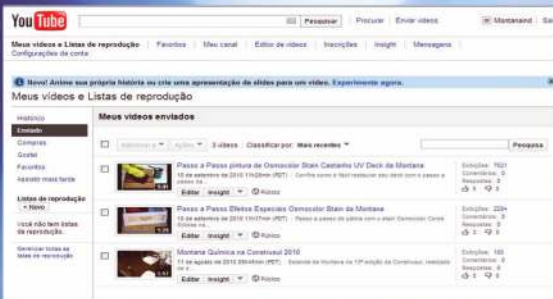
You Tube

Pesquisar | Procurar | Enviar vídeos | Montanaind | Sai

Meus vídeos e Listas de reprodução | Favoritos | Meu canal | Editor de vídeos | Inscrições | Insight | Mensagens

Configurações da conta

Novo! Anime sua própria história ou crie uma apresentação de slides para um vídeo. Experimente agora.

Meus vídeos e Listas de reprodução

Histórico

Enviado

Compras

Gostei

Favoritos

Assistir mais tarde

Listas de reprodução + Novo

Você não tem listas de reprodução.

Gerenciar todas as listas de reprodução

Meus vídeos enviados

Adicionar a | Ações | 3 vídeos | Classificar por: Mais recentes | Pesquisa

Passo a Passo pintura de Osmocolor Stain Castanho UV Deck da Montana

10 de setembro de 2010 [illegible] (PDT) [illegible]

Editar | Insight | Rótulos

Exibições: 7621 Comentários: 0 Respostas: 0

Passo a Passo Efeitos Especiais Osmocolor Stain da Montana

10 de setembro de 2010 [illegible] (PDT) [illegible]

Editar | Insight | Rótulos

Exibições: 229+ Comentários: 0 Respostas: 0

Montana Química na Construsul 2010

11 de agosto de 2010 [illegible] (PDT) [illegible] Construsul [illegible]

Editar | Insight | Rótulos

Exibições: 165 Comentários: 0 Respostas: 0